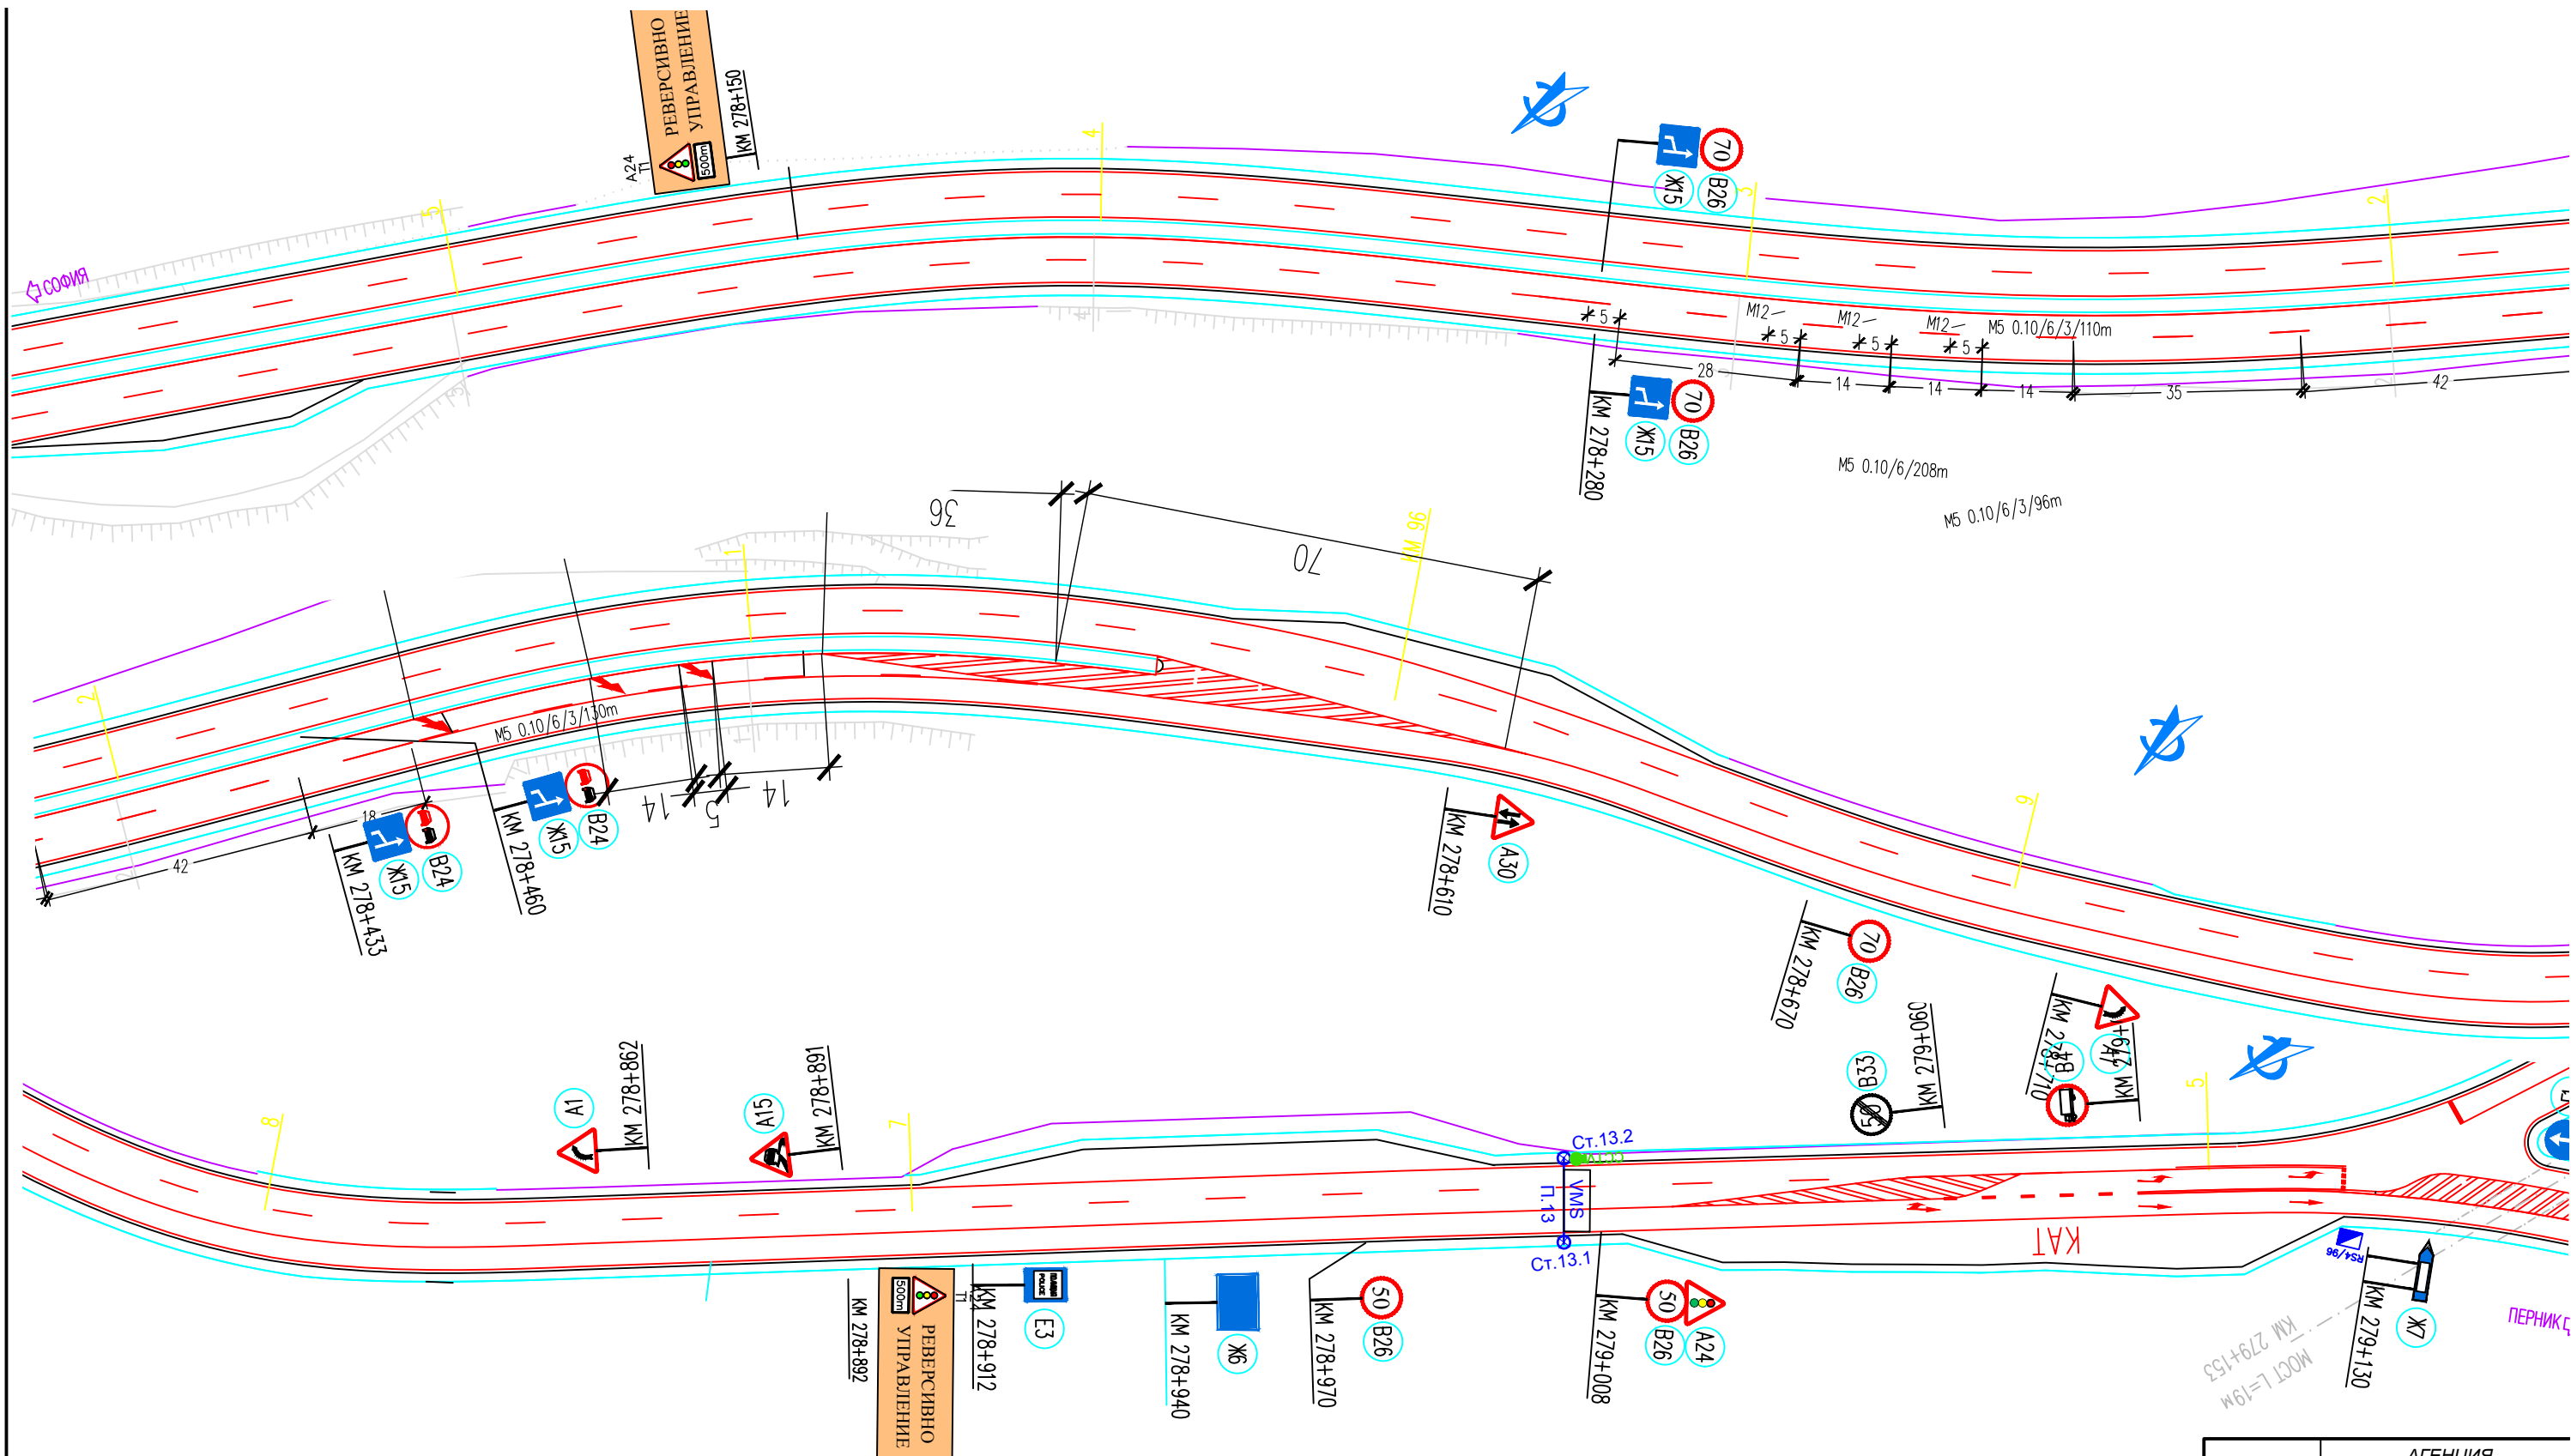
РЕВЕРСИВНО УПРАВЛЕНИЕ
500m
A24
П1
КМ 278+150
СОФИЯ
4
3
70
Ж15
B26
2
5
M12
M12
M12
M5 0.10/6/3/110m
5
5
5
28
14
14
14
35
42
70
КМ 278+280
Ж15
B26
M5 0.10/6/208m
M5 0.10/6/3/96m
36
70
96 M
1
2
M5 0.10/6/3/130m
18
42
Ж15
B24
КМ 278+433
КМ 278+460
Ж15
B24
14
5
14
КМ 278+610
A30
6
КМ 278+670
70
B26
КМ 279+060
B33
50
КМ 278+710
A47
B4
5
A1
КМ 278+862
A15
КМ 278+891
8
7
Ст.13.2
VMS
П.13
Ст.13.1
КАТ
КМ 278+892
500m
РЕВЕРСИВНО УПРАВЛЕНИЕ
A24
П1
КМ 278+912
POLICE
E3
КМ 278+940
Ж6
КМ 278+970
50
B26
КМ 279+008
50
B26
A24
RS4/96
КМ 279+130
Ж7
ПЕРНИК
КМ 279+153
МОСТ L=19м
АГЕНЦИЯ